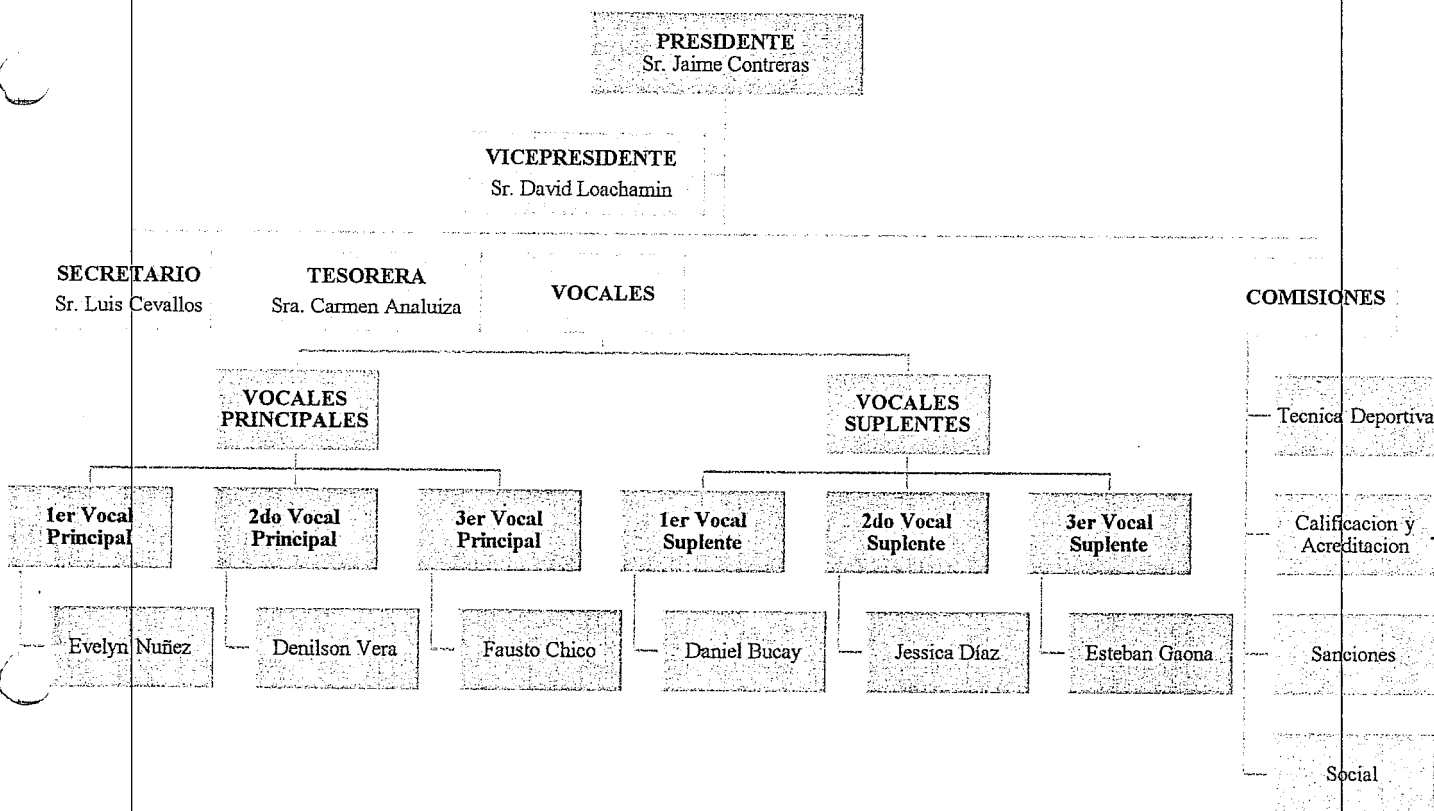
PRESIDENTE
Sr. Jaime Contreras

VICEPRESIDENTE
Sr. David Loachamin

SECRETARIO
Sr. Luis Cevallos

TESORERA
Sra. Carmen Analuiza

VOCALES

COMISIONES

VOCALES PRINCIPALES

VOCALES SUPLENTES

1er Vocal Principal

2do Vocal Principal

3er Vocal Principal

1er Vocal Suplente

2do Vocal Suplente

3er Vocal Suplente

Evelyn Nuñez

Denilson Vera

Fausto Chico

Daniel Bucay

Jessica Díaz

Esteban Gaona

Tecnica Deportiva

Calificacion y Acreditacion

Sanciones

Social